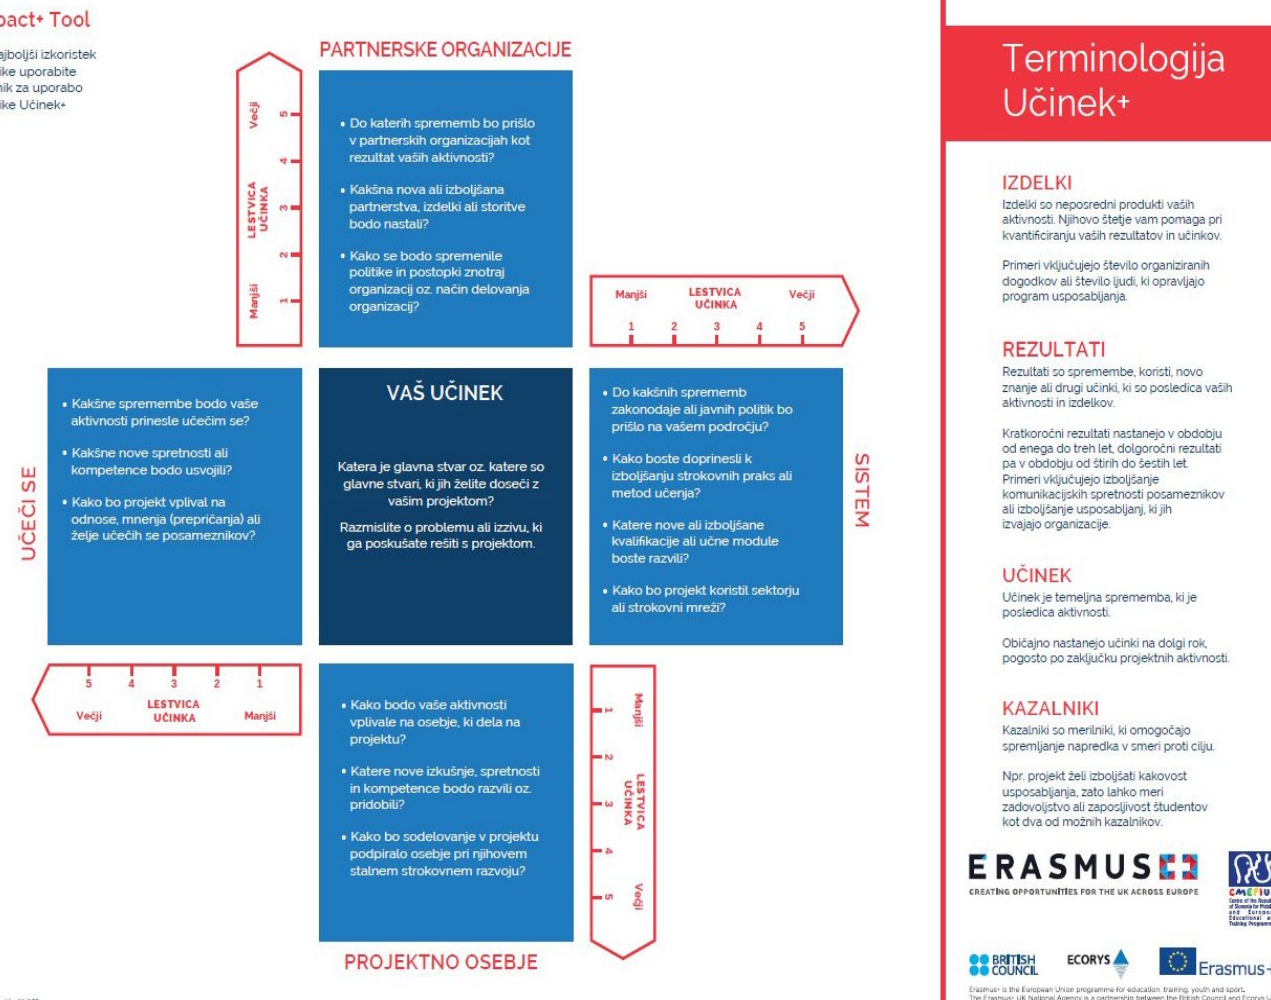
pact+ Tool

ajboljši izkoristek
ike uporabite
nik za uporabo
ike Učinek+

PARTNERSKE ORGANIZACIJE

Večji 5 4 3 2 1 Manjši
LESTVICA UČINKA

• Do katerih sprememb bo prišlo v partnerskih organizacijah kot rezultat vaših aktivnosti?

• Kakšna nova ali izboljšana partnerstva, izdelki ali storitve bodo nastali?

• Kako se bodo spremenile politike in postopki znotraj organizacij oz. način delovanja organizacij?

Manjši LESTVICA UČINKA Večji
1 2 3 4 5

UČEČI SE

• Kakšne spremembe bodo vaše aktivnosti prinesle učečim se?

• Kakšne nove spretnosti ali kompetence bodo usvojili?

• Kako bo projekt vplival na odnose, mnenja (prepričanja) ali želje učečih se posameznikov?

VAŠ UČINEK

Katera je glavna stvar oz. katere so glavne stvari, ki jih želite doseči z vašim projektom?

Razmislite o problemu ali izzivu, ki ga poskušate rešiti s projektom.

• Do kakšnih sprememb zakonodaje ali javnih politik bo prišlo na vašem področju?

• Kako boste doprinesli k izboljšanju strokovnih praks ali metod učenja?

• Katere nove ali izboljšane kvalifikacije ali učne module boste razvili?

• Kako bo projekt koristil sektorju ali strokovni mreži?

SISTEM

5 4 3 2 1
Večji LESTVICA UČINKA Manjši

• Kako bodo vaše aktivnosti vplivale na osebje, ki dela na projektu?

• Katere nove izkušnje, spretnosti in kompetence bodo razvili oz. pridobili?

• Kako bo sodelovanje v projektu podpiralo osebje pri njihovem stalnem strokovnem razvoju?

Manjši 1 2 3 4 5 Večji
LESTVICA UČINKA

PROJEKTNO OSEBJE

Terminologija Učinek+

IZDELKI
Izdelki so neposredni produkti vaših aktivnosti. Njihovo štetje vam pomaga pri kvantificiranju vaših rezultatov in učinkov.

Primeri vključujejo število organiziranih dogodkov ali število ljudi, ki opravljajo program usposabljanja.

REZULTATI
Rezultati so spremembe, koristi, novo znanje ali drugi učinki, ki so posledica vaših aktivnosti in izdelkov.

Kratkoročni rezultati nastanejo v obdobju od enega do treh let, dolgoročni rezultati pa v obdobju od štirih do šestih let. Primeri vključujejo izboljšanje komunikacijskih spretnosti posameznikov ali izboljšanje usposabljanj, ki jih izvajajo organizacije.

UČINEK
Učinek je temeljna sprememba, ki je posledica aktivnosti.

Običajno nastanejo učinki na dolgi rok, pogosto po zaključku projektnih aktivnosti.

KAZALNIKI
Kazalniki so merilniki, ki omogočajo spremljanje napredka v smeri proti cilju.

Npr. projekt želi izboljšati kakovost usposabljanja, zato lahko meri zadovoljstvo ali zaposljivost študentov kot dva od možnih kazalnikov.

ERASMUS+
CREATING OPPORTUNITIES FOR THE UK ACROSS EUROPE

CMEPIUS

BRITISH COUNCIL
ECORYS
Erasmus+

Erasmus+ is the European Union programme for education, training, youth and sport.
The Erasmus+ UK National Agency is a partnership between the British Council and Ecorys U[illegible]